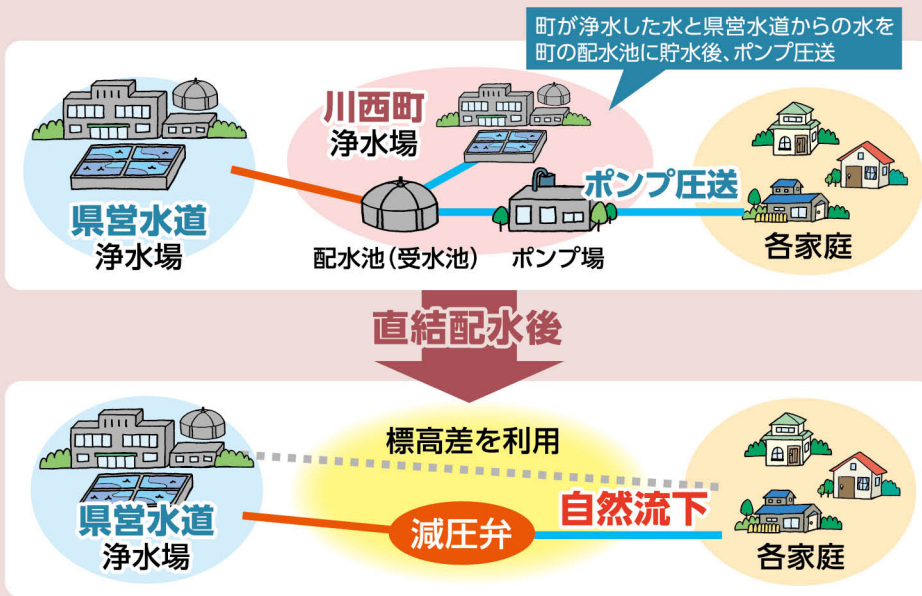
町が浄水した水と県営水道からの水を町の配水池に貯水後、ポンプ圧送

県営水道
浄水場

川西町
浄水場

配水池(受水池)

ポンプ場

ポンプ圧送

各家庭

直結配水後

標高差を利用

県営水道
浄水場

減圧弁

自然流下

各家庭